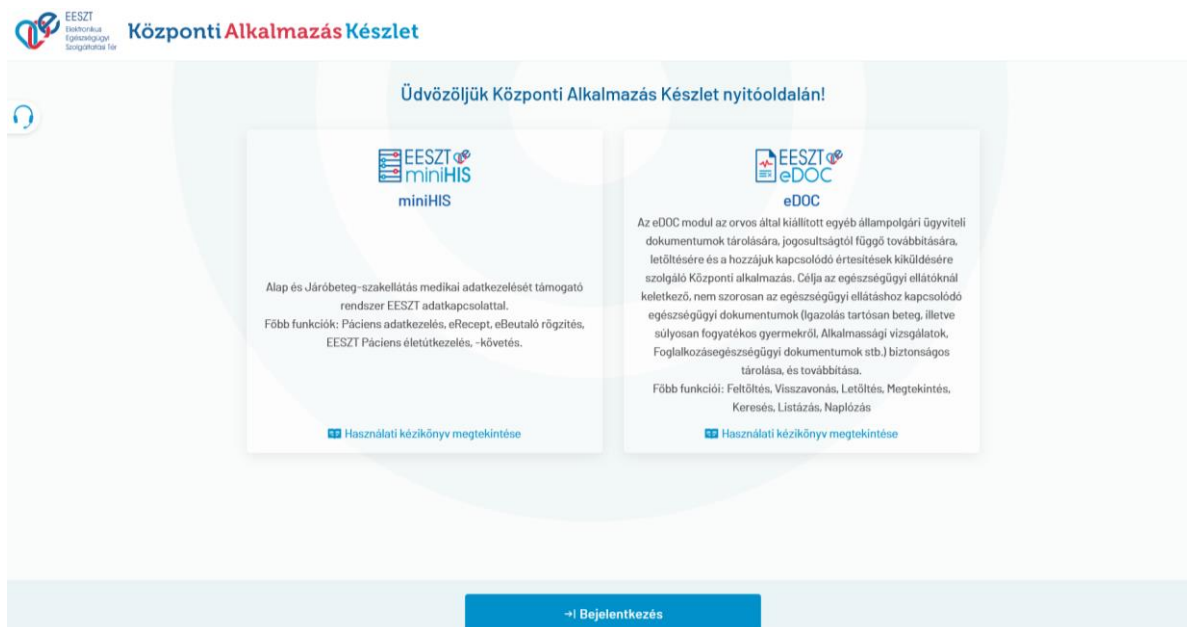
EESZT
Elektronikus Egészségügyi Szolgáltatási Tér

Központi Alkalmazás Készlet

Üdvözöljük Központi Alkalmazás Készlet nyitóoldalán!

EESZT miniHIS

miniHIS

Alap és Járóbeteg-szakellátás medikai adatkezelését támogató rendszer EESZT adatkapcsolattal.
Főbb funkciók: Páciens adatkezelés, eRecept, eBeutaló rögzítés, EESZT Páciens életútkezelés, -követés.

Használati kézikönyv megtekintése

EESZT eDOC

eDOC

Az eDOC modul az orvos által kiállított egyéb állampolgári ügyviteli dokumentumok tárolására, jogosultságtól függő továbbítására, letöltésére és a hozzájuk kapcsolódó értesítések kiküldésére szolgáló Központi alkalmazás. Célja az egészségügyi ellátóknál keletkező, nem szorosan az egészségügyi ellátáshoz kapcsolódó egészségügyi dokumentumok (Igazolás tartósan beteg, illetve súlyosan fogyatékos gyermekről, Alkalmassági vizsgálatok, Foglalkozásegészségügyi dokumentumok stb.) biztonságos tárolása, és továbbítása.
Főbb funkciói: Feltöltés, Visszavonás, Letöltés, Megtekintés, Keresés, Listázás, Naplózás

Használati kézikönyv megtekintése

Bejelentkezés